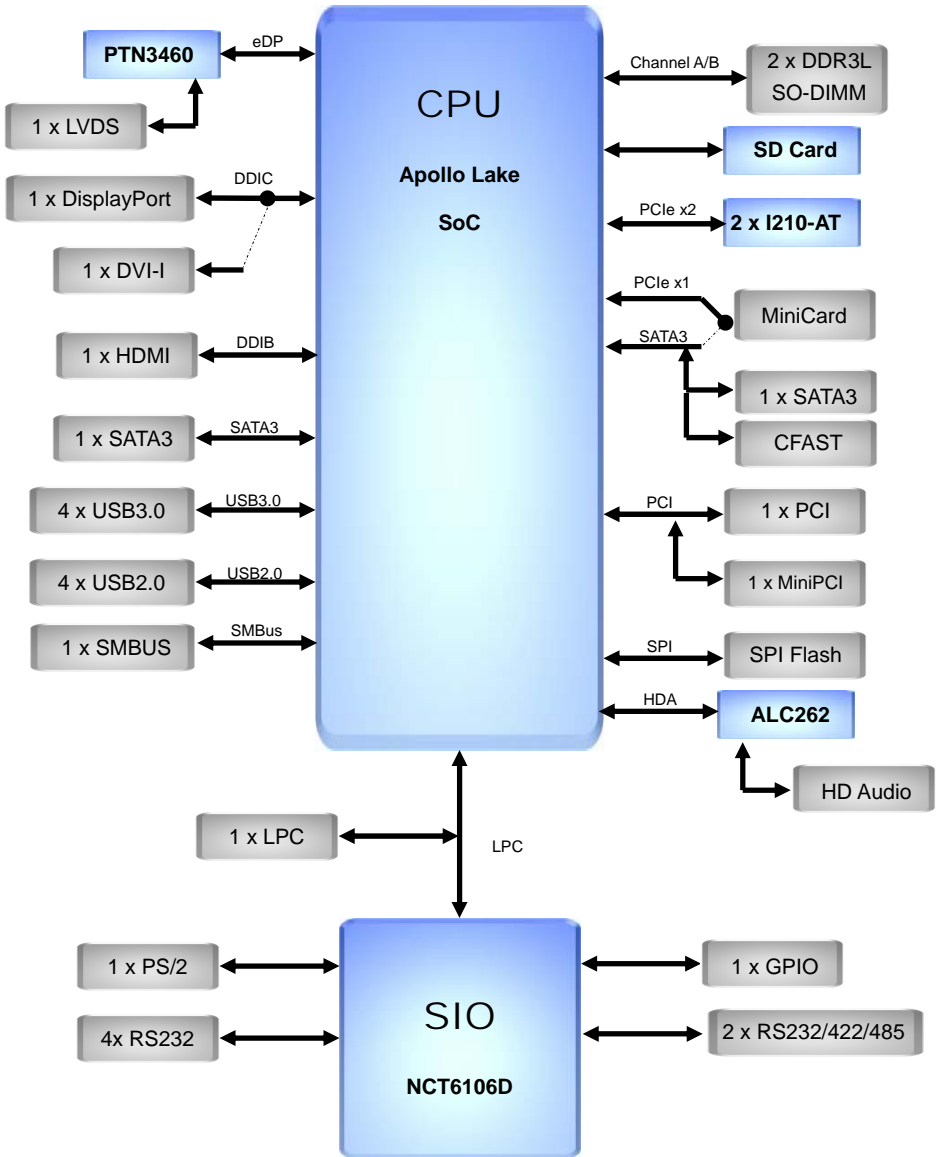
PTN3460
eDP
1 x LVDS
CPU
Apollo Lake
SoC
Channel A/B
2 x DDR3L
SO-DIMM
SD Card
1 x DisplayPort
DDIC
1 x DVI-I
PCIe x2
2 x I210-AT
PCIe x1
MiniCard
SATA3
1 x SATA3
CFAST
1 x HDMI
DDIB
1 x SATA3
SATA3
4 x USB3.0
USB3.0
4 x USB2.0
USB2.0
1 x SMBUS
SMBus
PCI
1 x PCI
1 x MiniPCI
SPI
SPI Flash
HDA
ALC262
HD Audio
1 x LPC
LPC
1 x PS/2
SIO
NCT6106D
4x RS232
1 x GPIO
2 x RS232/422/485